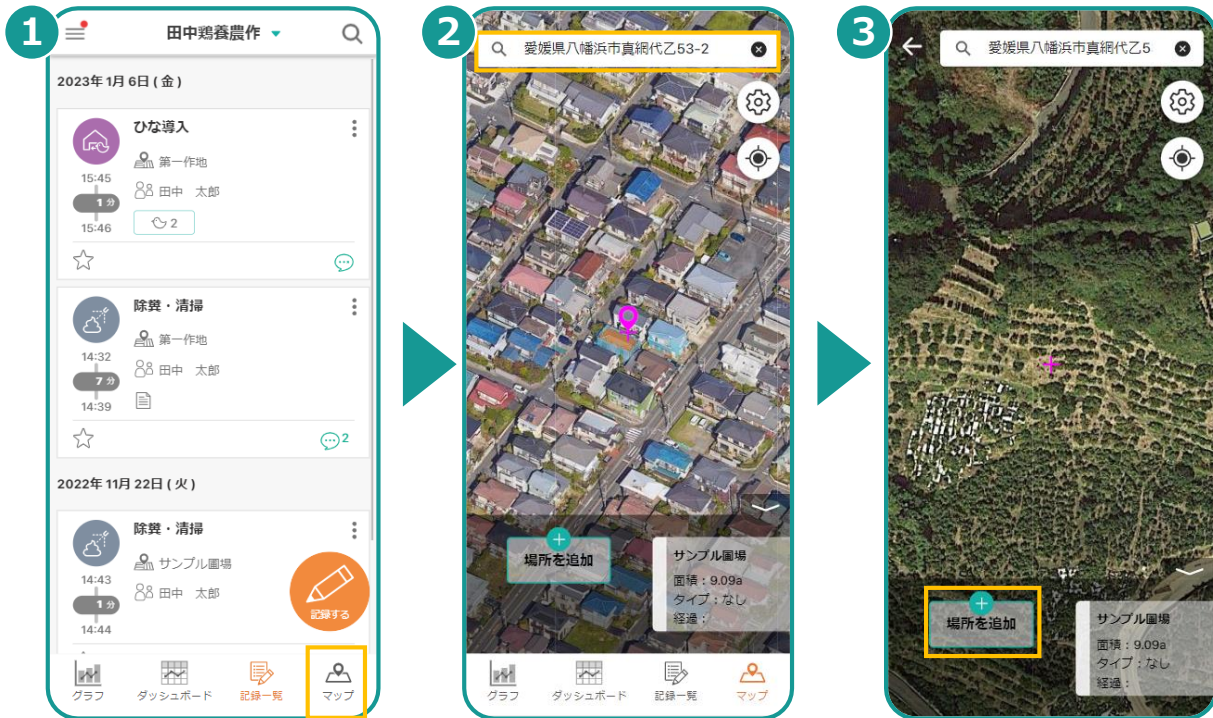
1

田中鶏養農作

2023年 1月 6日 ( 金 )

ひな導入

第一作地

15:45

1 分

田中　太郎

15:46

2

除糞・清掃

第一作地

14:32

7 分

田中　太郎

14:39

2

2022年 11月 22日 ( 火 )

除糞・清掃

サンプル圃場

14:43

1 分

田中　太郎

14:44

記録する

グラフ

ダッシュボード

記録一覧

マップ

2

愛媛県八幡浜市真網代乙53-2

場所を追加

サンプル圃場

面積：9.09a

タイプ：なし

経過：

グラフ

ダッシュボード

記録一覧

マップ

3

愛媛県八幡浜市真網代乙5

場所を追加

サンプル圃場

面積：9.09a

タイプ：なし

経過：